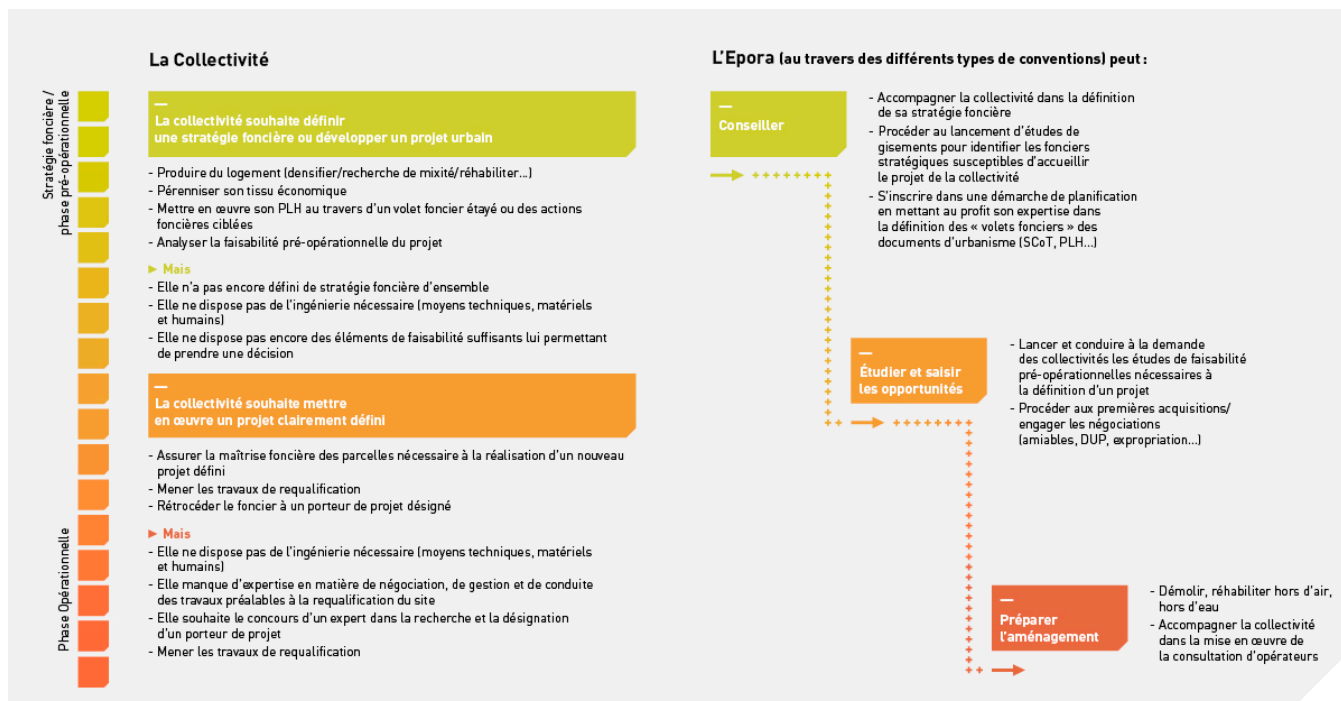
Stratégie foncière / phase pré-opérationnelle

Phase Opérationnelle

La Collectivité

—
La collectivité souhaite définir une stratégie foncière ou développer un projet urbain

- Produire du logement (densifier/recherche de mixité/réhabiliter…)
- Pérenniser son tissu économique
- Mettre en œuvre son PLH au travers d'un volet foncier étayé ou des actions foncières ciblées
- Analyser la faisabilité pré-opérationnelle du projet

▶ Mais
- Elle n'a pas encore défini de stratégie foncière d'ensemble
- Elle ne dispose pas de l'ingénierie nécessaire (moyens techniques, matériels et humains)
- Elle ne dispose pas encore des éléments de faisabilité suffisants lui permettant de prendre une décision

—
La collectivité souhaite mettre en œuvre un projet clairement défini

- Assurer la maîtrise foncière des parcelles nécessaire à la réalisation d'un nouveau projet défini
- Mener les travaux de requalification
- Rétrocéder le foncier à un porteur de projet désigné

▶ Mais
- Elle ne dispose pas de l'ingénierie nécessaire (moyens techniques, matériels et humains)
- Elle manque d'expertise en matière de négociation, de gestion et de conduite des travaux préalables à la requalification du site
- Elle souhaite le concours d'un expert dans la recherche et la désignation d'un porteur de projet
- Mener les travaux de requalification

L'Epora (au travers des différents types de conventions) peut :

—
Conseiller

- Accompagner la collectivité dans la définition de sa stratégie foncière
- Procéder au lancement d'études de gisements pour identifier les fonciers stratégiques susceptibles d'accueillir le projet de la collectivité
- S'inscrire dans une démarche de planification en mettant au profit son expertise dans la définition des « volets fonciers » des documents d'urbanisme (SCoT, PLH…)

—
Étudier et saisir les opportunités

- Lancer et conduire à la demande des collectivités les études de faisabilité pré-opérationnelles nécessaires à la définition d'un projet
- Procéder aux premières acquisitions/ engager les négociations (amiables, DUP, expropriation…)

—
Préparer l'aménagement

- Démolir, réhabiliter hors d'air, hors d'eau
- Accompagner la collectivité dans la mise en œuvre de la consultation d'opérateurs